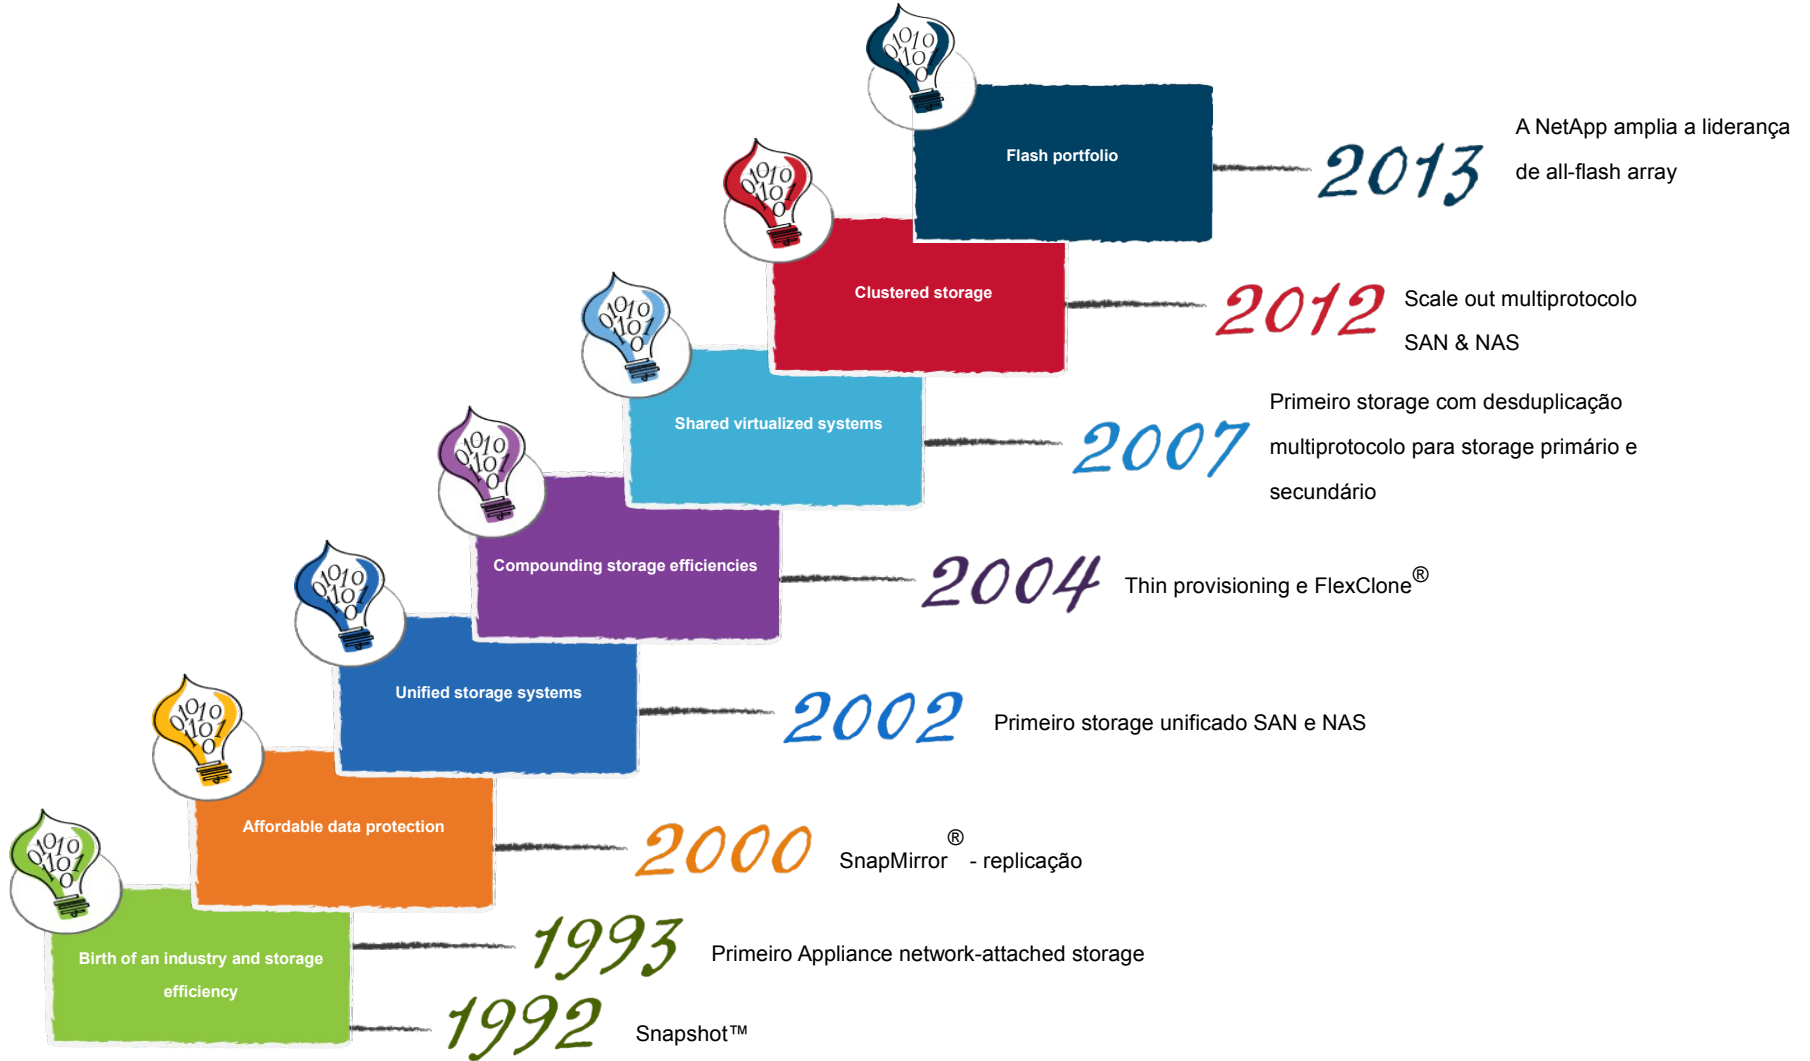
Flash portfolio

2013 A NetApp amplia a liderança de all-flash array

Clustered storage

2012 Scale out multiprotocolo SAN & NAS

Shared virtualized systems

2007 Primeiro storage com desduplicação multiprotocolo para storage primário e secundário

Compounding storage efficiencies

2004 Thin provisioning e FlexClone®

Unified storage systems

2002 Primeiro storage unificado SAN e NAS

Affordable data protection

2000 SnapMirror® - replicação

Birth of an industry and storage efficiency

1993 Primeiro Appliance network-attached storage

1992 Snapshot™